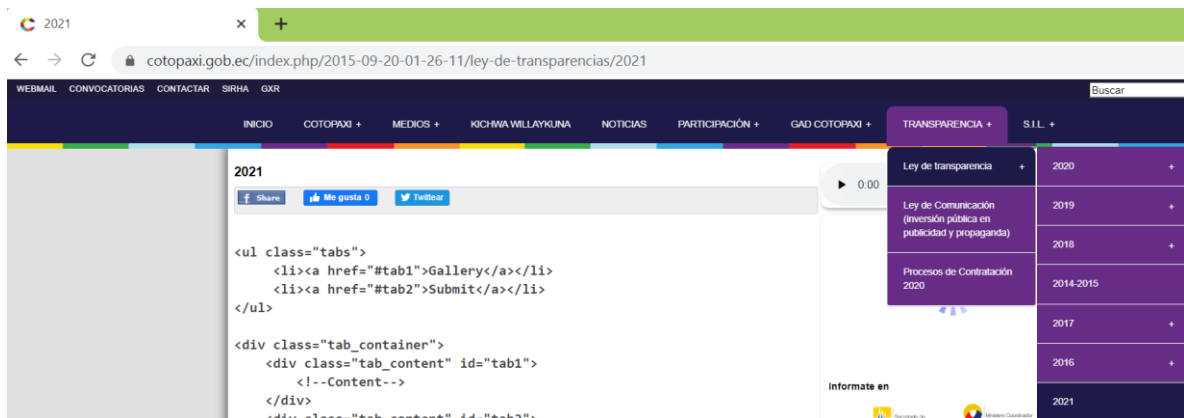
2021 ×
+
← → C cotopaxi.gob.ec/index.php/2015-09-20-01-26-11/ley-de-transparencias/2021

WEBMAIL CONVOCATORIAS CONTACTAR SIRHA GXR
Buscar

INICIO COTOPAXI + MEDIOS + KICHWA WILLAYKUNA NOTICIAS PARTICIPACIÓN + GAD COTOPAXI + TRANSPARENCIA + S.I.L. +

2021

Share Me gusta 0 Twittear

<ul class="tabs">
<li><a href="#tab1">Gallery</a></li>
<li><a href="#tab2">Submit</a></li>
</ul>

<div class="tab_container">
<div class="tab_content" id="tab1">
<!--Content-->
</div>
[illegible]

0:00

Ley de transparencia +
Ley de Comunicación (inversión pública en publicidad y propaganda)
Procesos de Contratación 2020

2020 +
2019 +
2018 +
2014-2015
2017 +
2016 +
2021

Informate en
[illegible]